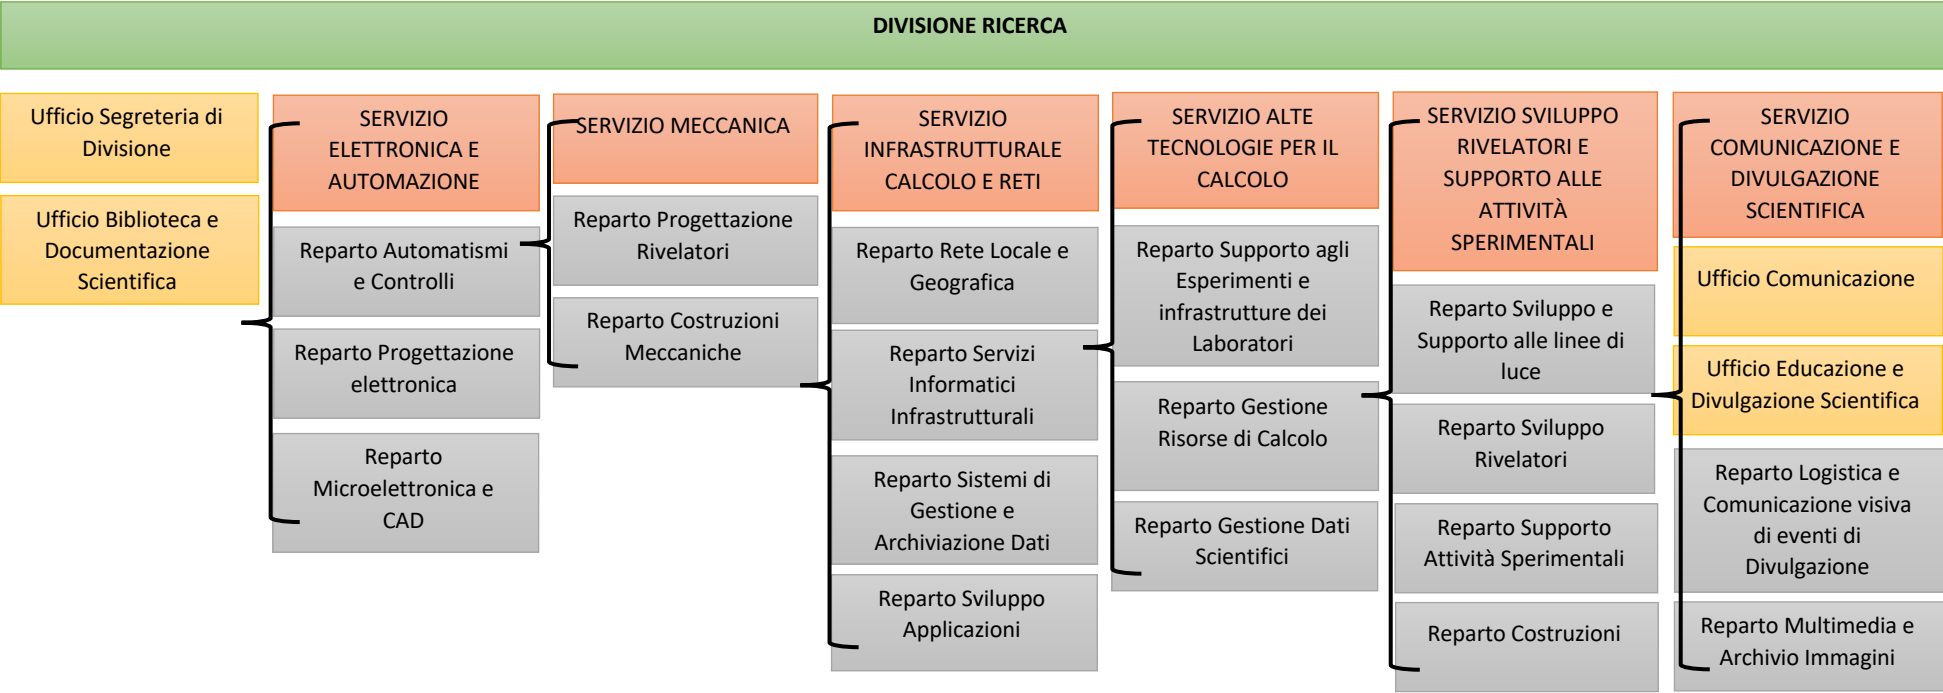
DIVISIONE RICERCA

Ufficio Segreteria di Divisione

Ufficio Biblioteca e Documentazione Scientifica

SERVIZIO ELETTRONICA E AUTOMAZIONE

Reparto Automatismi e Controlli

Reparto Progettazione elettronica

Reparto Microelettronica e CAD

SERVIZIO MECCANICA

Reparto Progettazione Rivelatori

Reparto Costruzioni Meccaniche

SERVIZIO INFRASTRUTTURALE CALCOLO E RETI

Reparto Rete Locale e Geografica

Reparto Servizi Informatici Infrastrutturali

Reparto Sistemi di Gestione e Archiviazione Dati

Reparto Sviluppo Applicazioni

SERVIZIO ALTE TECNOLOGIE PER IL CALCOLO

Reparto Supporto agli Esperimenti e infrastrutture dei Laboratori

Reparto Gestione Risorse di Calcolo

Reparto Gestione Dati Scientifici

SERVIZIO SVILUPPO RIVELATORI E SUPPORTO ALLE ATTIVITÀ SPERIMENTALI

Reparto Sviluppo e Supporto alle linee di luce

Reparto Sviluppo Rivelatori

Reparto Supporto Attività Sperimentali

Reparto Costruzioni

SERVIZIO COMUNICAZIONE E DIVULGAZIONE SCIENTIFICA

Ufficio Comunicazione

Ufficio Educazione e Divulgazione Scientifica

Reparto Logistica e Comunicazione visiva di eventi di Divulgazione

Reparto Multimedia e Archivio Immagini